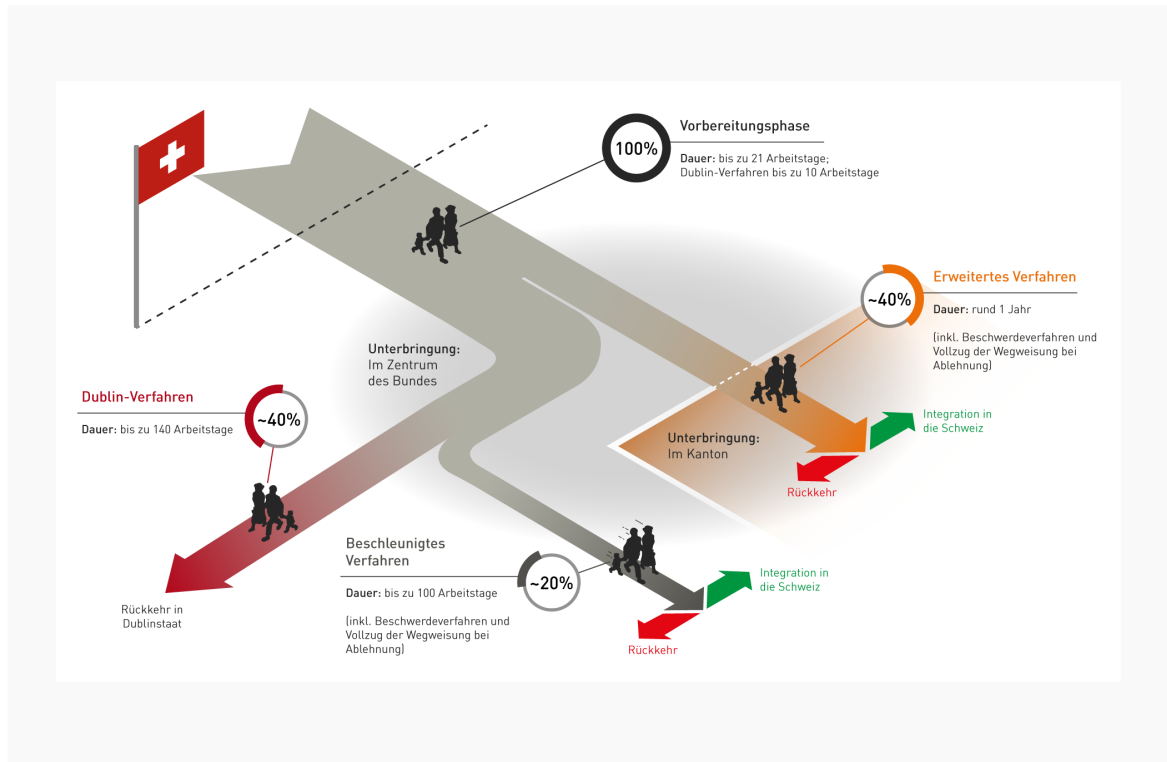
100%

Vorbereitungsphase

Dauer: bis zu 21 Arbeitstage;
Dublin-Verfahren bis zu 10 Arbeitstage

~40%

Erweitertes Verfahren

Dauer: rund 1 Jahr

(inkl. Beschwerdeverfahren und Vollzug der Wegweisung bei Ablehnung)

Unterbringung:
Im Zentrum des Bundes

Dublin-Verfahren

Dauer: bis zu 140 Arbeitstage

~40%

Unterbringung:
Im Kanton

Integration in die Schweiz

Rückkehr

Beschleunigtes Verfahren

Dauer: bis zu 100 Arbeitstage

(inkl. Beschwerdeverfahren und Vollzug der Wegweisung bei Ablehnung)

~20%

Integration in die Schweiz

Rückkehr

Rückkehr in Dublinstaat